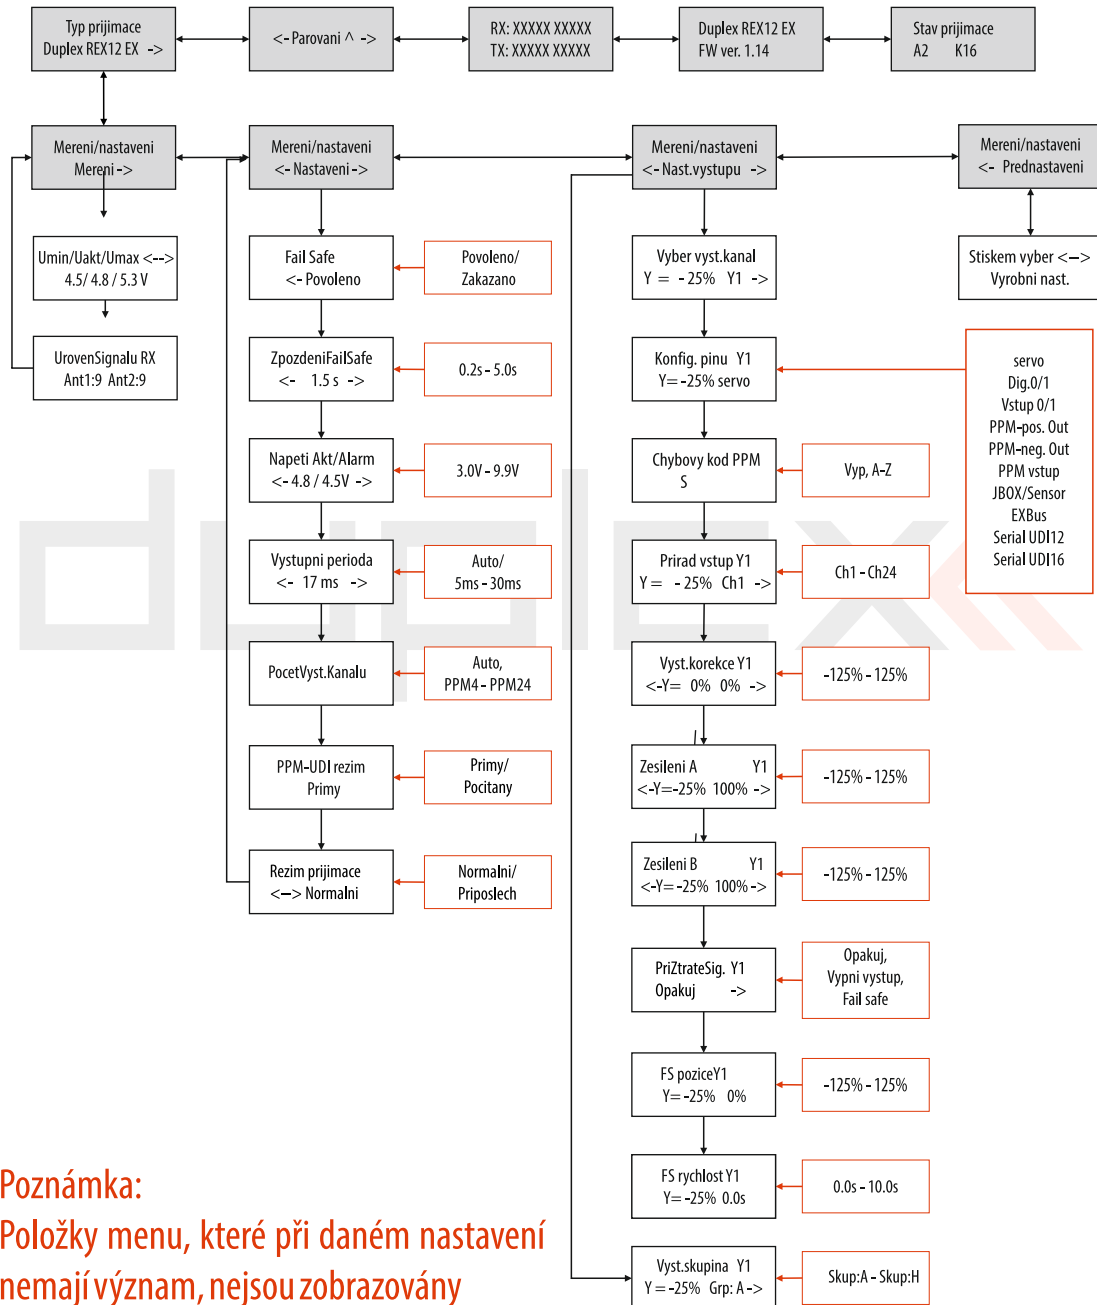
Typ prijimace
Duplex REX12 EX ->

<- Parovani ^ ->

RX: XXXXX XXXXX
TX: XXXXX XXXXX

Duplex REX12 EX
FW ver. 1.14

Stav prijimace
A2 K16

Mereni/nastaveni
Mereni ->

Umin/Uakt/Umax <-->
4.5/ 4.8 / 5.3 V

UrovenSignalu RX
Ant1:9 Ant2:9

Mereni/nastaveni
<- Nastaveni ->

Fail Safe
<- Povoleno

Povoleno/
Zakazano

ZpozdeniFailSafe
<- 1.5 s ->

0.2s - 5.0s

Napeti Akt/Alarm
<- 4.8 / 4.5V ->

3.0V - 9.9V

Vystupni perioda
<- 17 ms ->

Auto/
5ms - 30ms

PocetVyst.Kanalu

Auto,
PPM4 - PPM24

PPM-UDI rezim
Primy

Primy/
Pocitany

Rezim prijimace
<–> Normalni

Normalni/
Priposlech

Mereni/nastaveni
<- Nast.vystupu ->

Vyber vyst.kanal
Y = - 25% Y1 ->

Konfig. pinu Y1
Y= -25% servo

Chybovy kod PPM
S

Vyp, A-Z

Prirad vstup Y1
Y = - 25% Ch1 ->

Ch1 - Ch24

Vyst.korekce Y1
<-Y= 0% 0% ->

-125% - 125%

Zesileni A Y1
<-Y=-25% 100% ->

-125% - 125%

Zesileni B Y1
<-Y= -25% 100% ->

-125% - 125%

PriZtrateSig. Y1
Opakuj ->

Opakuj,
Vypni vystup,
Fail safe

FS poziceY1
Y= -25% 0%

-125% - 125%

FS rychlost Y1
Y= -25% 0.0s

0.0s - 10.0s

Vyst.skupina Y1
Y= -25% Grp: A ->

Skup:A - Skup:H

Mereni/nastaveni
<- Prednastaveni

Stiskem vyber <–>
Vyrobni nast.

servo
Dig.0/1
Vstup 0/1
PPM-pos. Out
PPM-neg. Out
PPM vstup
JBOX/Sensor
EXBus
Serial UDI12
Serial UDI16

Poznámka:
Položky menu, které při daném nastavení nemají význam, nejsou zobrazovány